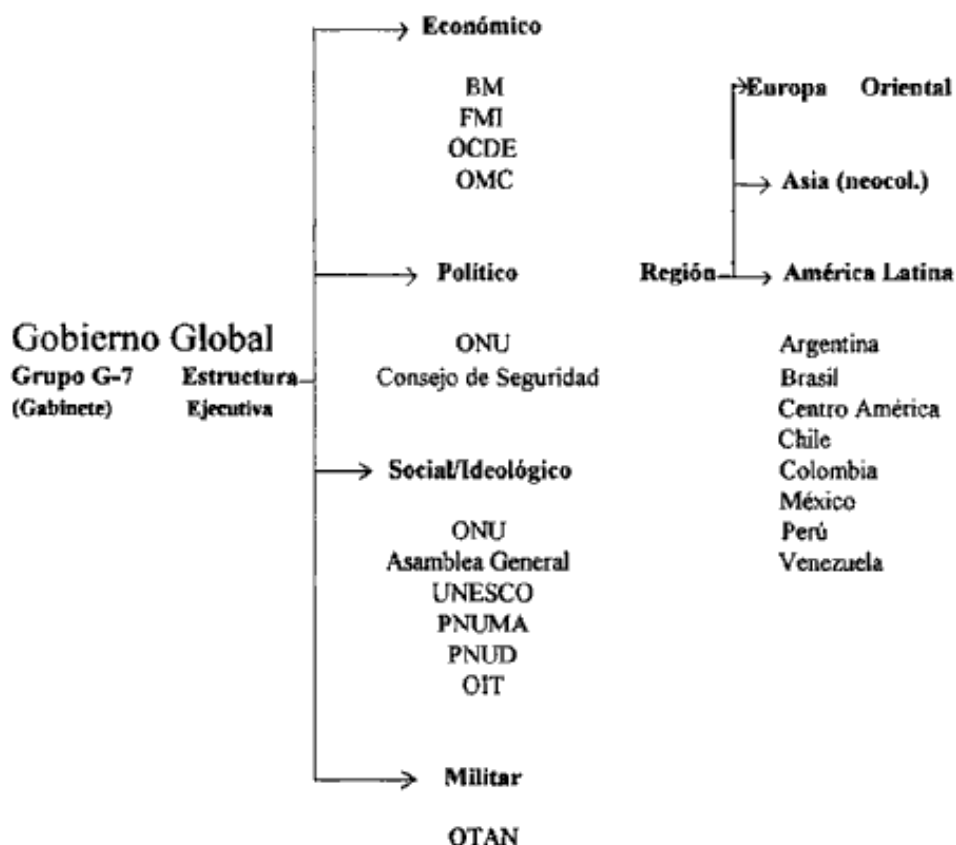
Gobierno Global
Grupo G-7
(Gabinete)

Estructura
Ejecutiva

Económico

BM
FMI
OCDE
OMC

Político

ONU
Consejo de Seguridad

Social/Ideológico

ONU
Asamblea General
UNESCO
PNUMA
PNUD
OIT

Militar

OTAN

Región

Europa Oriental

Asia (neocol.)

América Latina

Argentina
Brasil
Centro América
Chile
Colombia
México
Perú
Venezuela